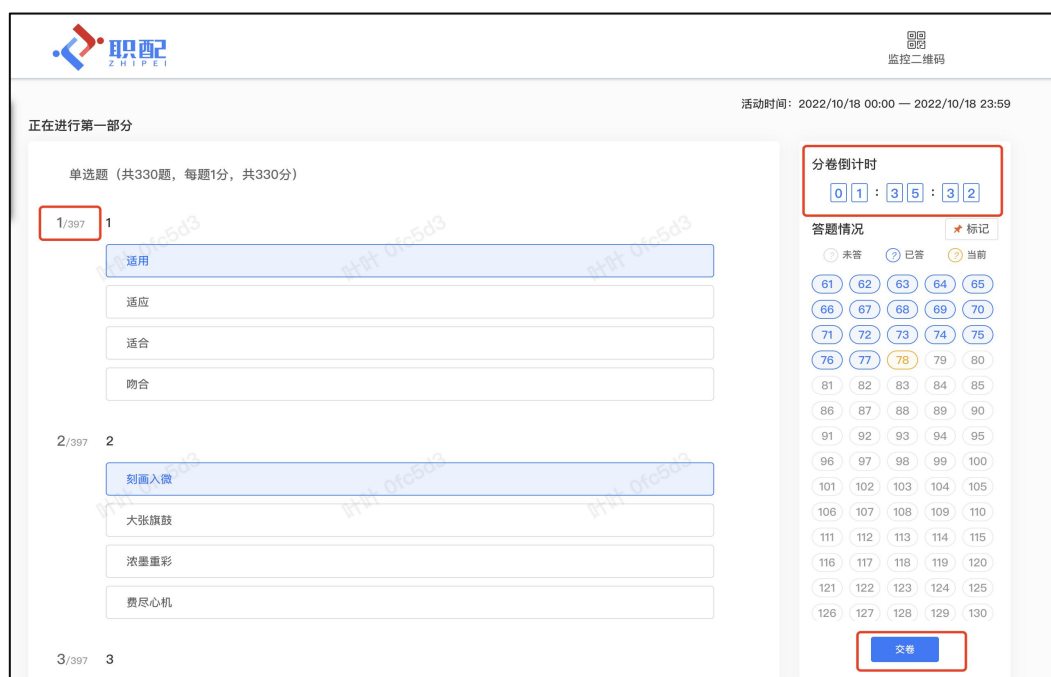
职配
ZHIPEI

监控二维码

活动时间：2022/10/18 00:00 — 2022/10/18 23:59

正在进行第一部分

单选题（共330题，每题1分，共330分）

1/397 1

适用

适应

适合

吻合

2/397 2

刻画入微

大张旗鼓

浓墨重彩

费尽心机

3/397 3

叶叶 0fc5d3

分卷倒计时

0 1 : 3 5 : 3 2

答题情况 标记

未答 已答 当前

| 61 | 62 | 63 | 64 | 65 |
|---|---|---|---|---|
| 66 | 67 | 68 | 69 | 70 |
| 71 | 72 | 73 | 74 | 75 |
| 76 | 77 | 78 | 79 | 80 |
| 81 | 82 | 83 | 84 | 85 |
| 86 | 87 | 88 | 89 | 90 |
| 91 | 92 | 93 | 94 | 95 |
| 96 | 97 | 98 | 99 | 100 |
| 101 | 102 | 103 | 104 | 105 |
| 106 | 107 | 108 | 109 | 110 |
| 111 | 112 | 113 | 114 | 115 |
| 116 | 117 | 118 | 119 | 120 |
| 121 | 122 | 123 | 124 | 125 |
| 126 | 127 | 128 | 129 | 130 |

交卷